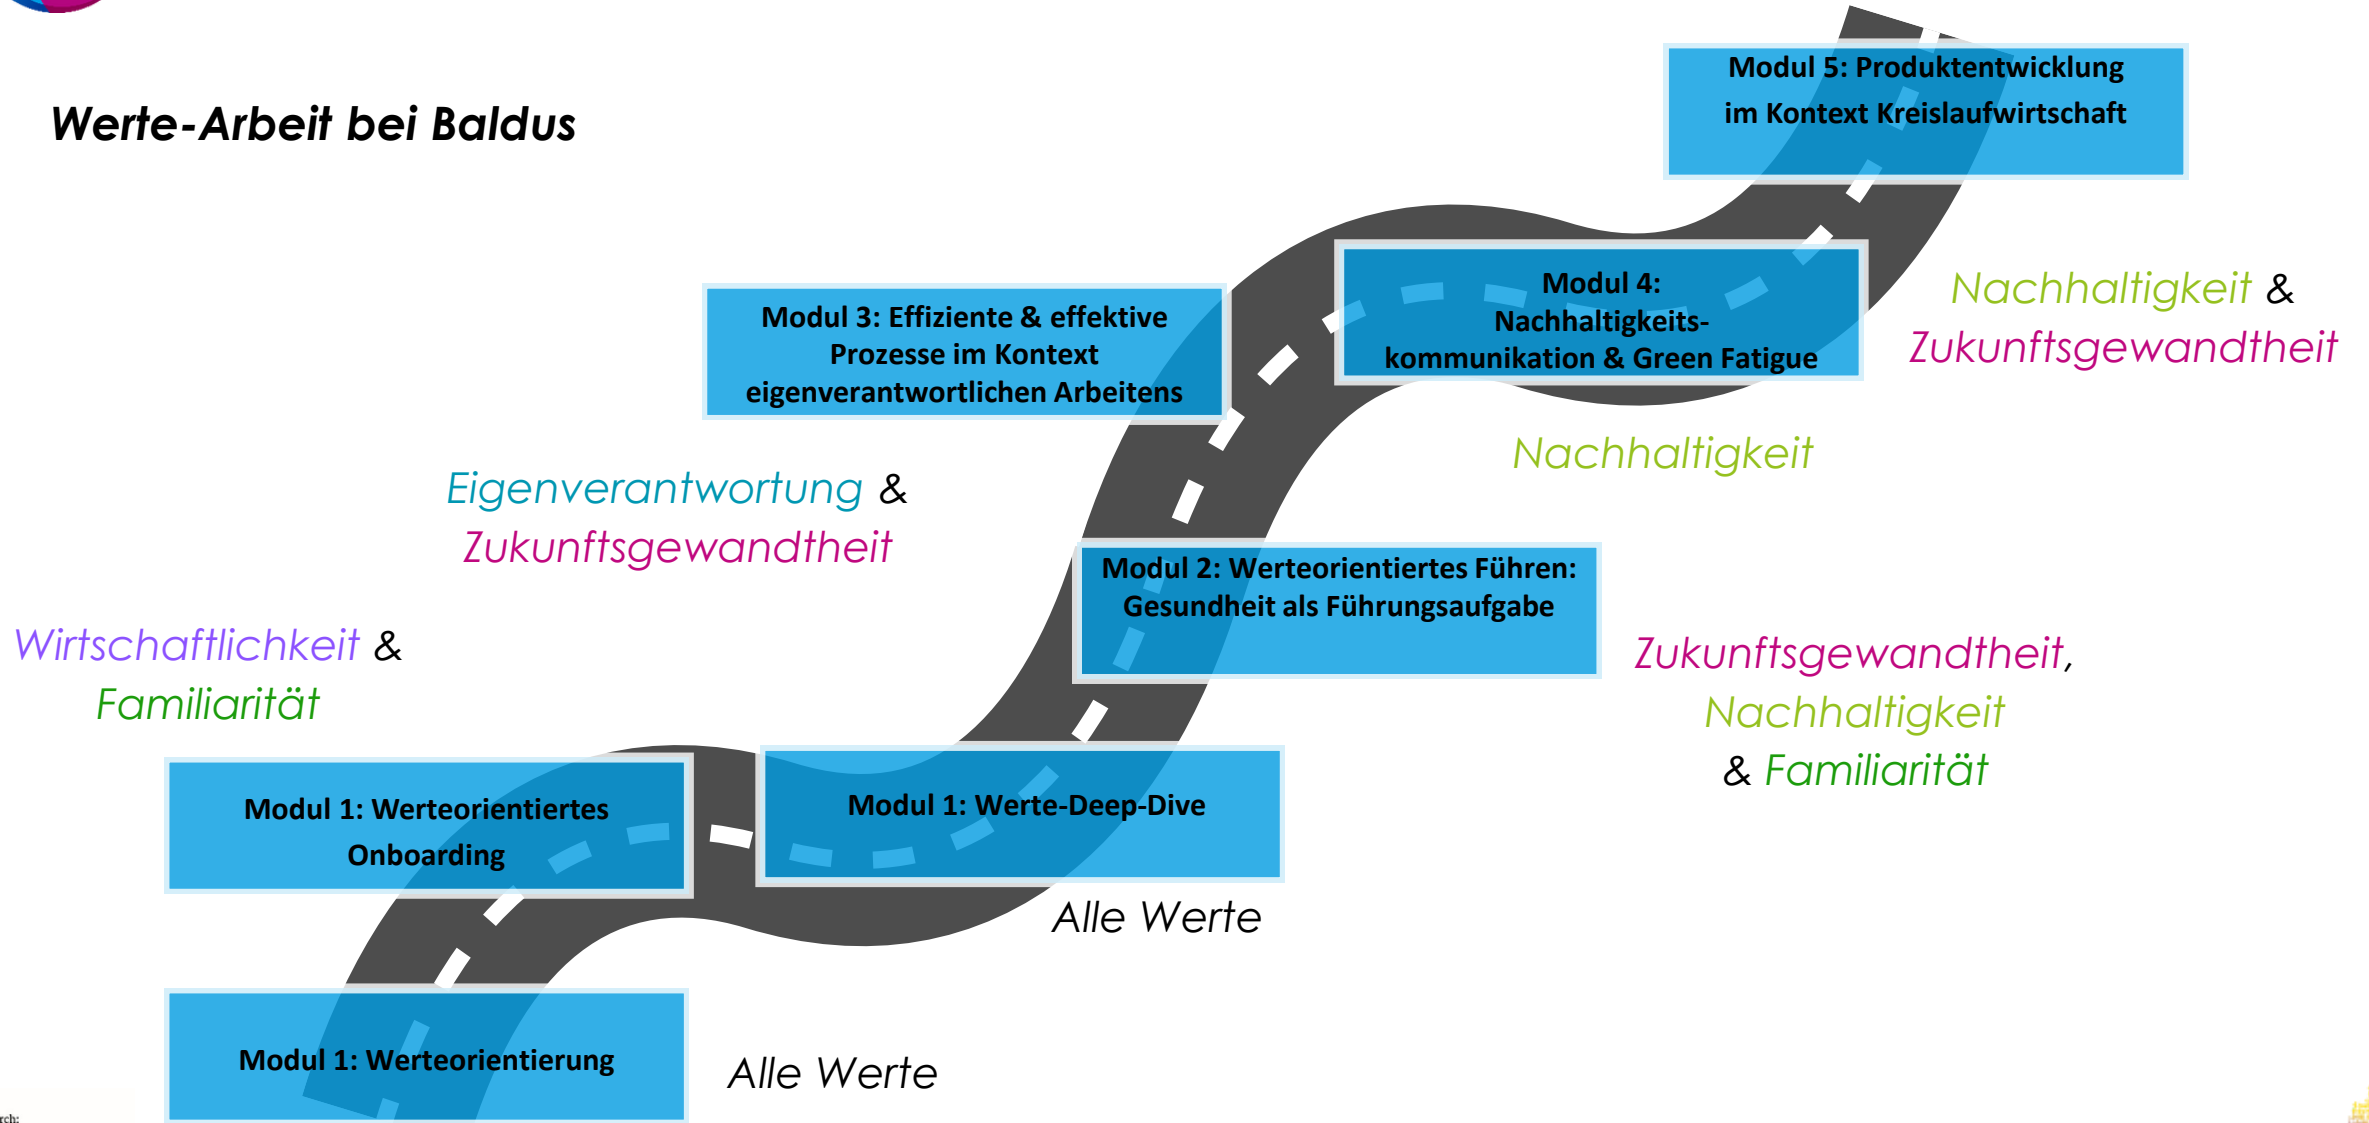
Werte-Arbeit bei Baldus

Modul 5: Produktentwicklung im Kontext Kreislaufwirtschaft

Nachhaltigkeit & Zukunftsgewandtheit

Modul 4: Nachhaltigkeitskommunikation & Green Fatigue

Modul 3: Effiziente & effektive Prozesse im Kontext eigenverantwortlichen Arbeitens

Nachhaltigkeit

Eigenverantwortung & Zukunftsgewandtheit

Modul 2: Werteorientiertes Führen: Gesundheit als Führungsaufgabe

Wirtschaftlichkeit & Familiarität

Zukunftsgewandtheit, Nachhaltigkeit & Familiarität

Modul 1: Werteorientiertes Onboarding

Modul 1: Werte-Deep-Dive

Alle Werte

Modul 1: Werteorientierung

Alle Werte

rch: